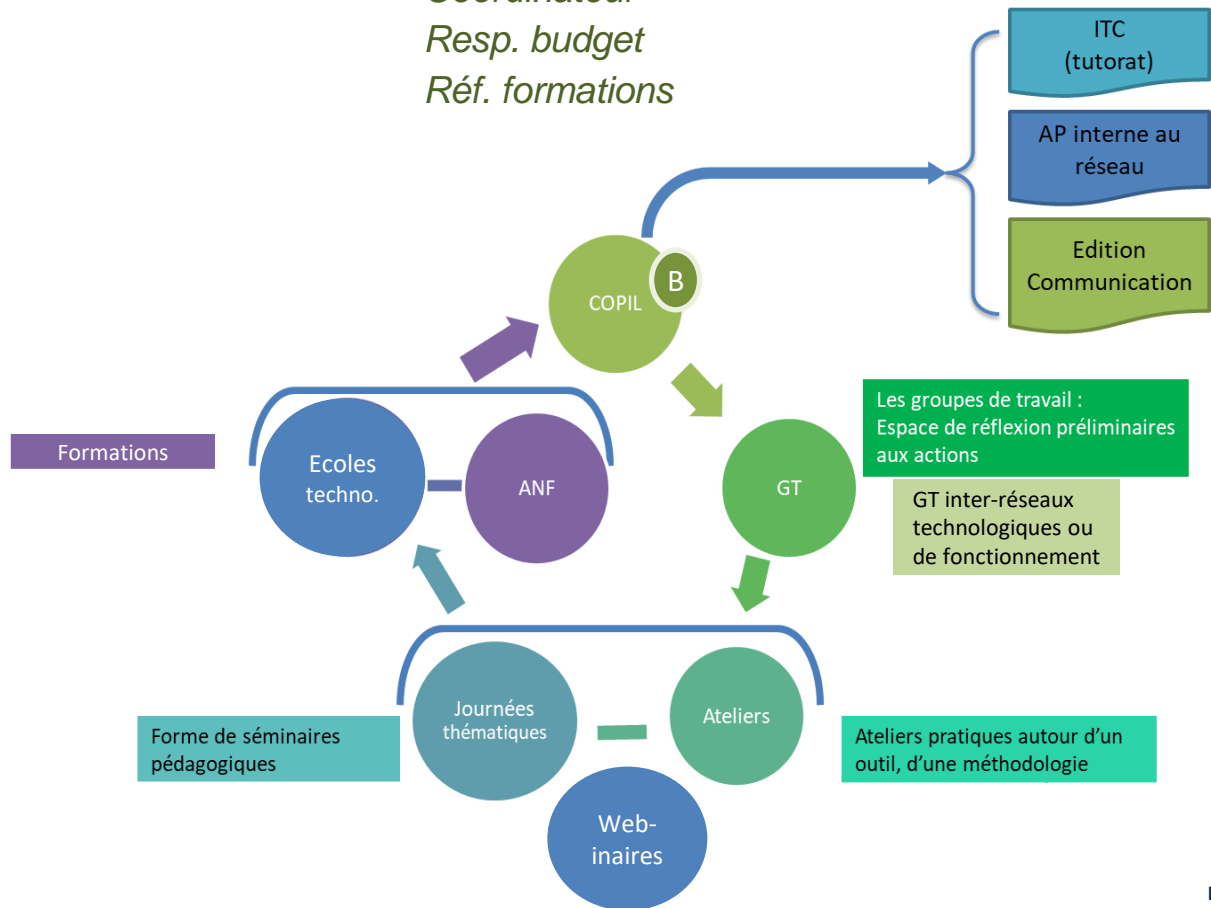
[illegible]
Resp. budget
Réf. formations

ITC
(tutorat)

AP interne au réseau

Edition
Communication

COPIL

B

Les groupes de travail :
Espace de réflexion préliminaires aux actions

GT inter-réseaux technologiques ou de fonctionnement

Formations

Ecoles techno.

ANF

GT

Forme de séminaires pédagogiques

Journées thématiques

Ateliers

Ateliers pratiques autour d'un outil, d'une méthodologie

Web-
inaires